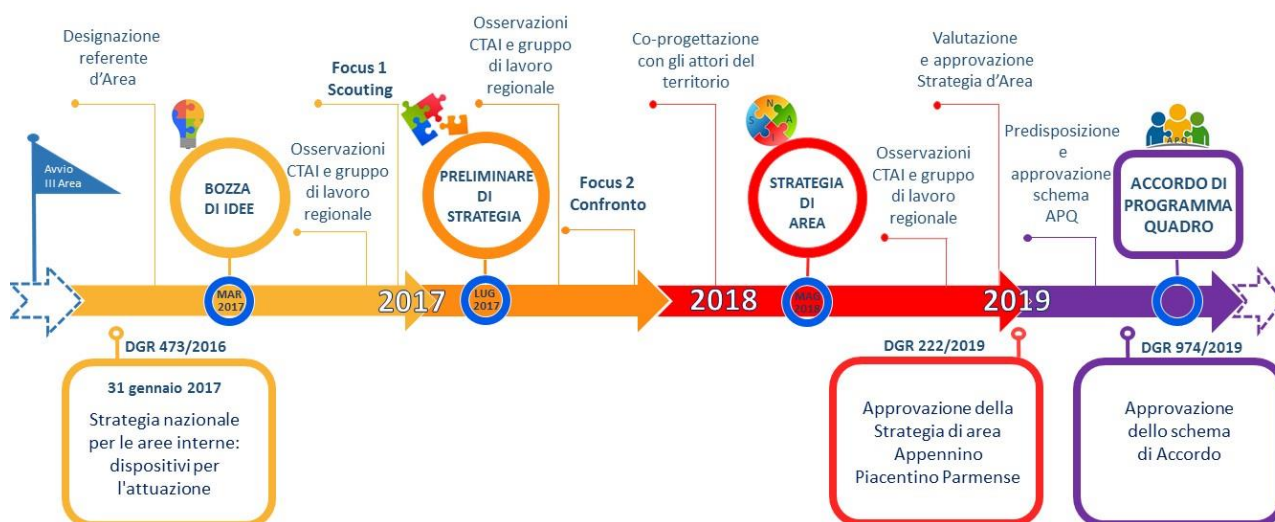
Designazione referente d'Area

Avvio III Area

BOZZA DI IDEE

MAR 2017

Osservazioni CTAI e gruppo di lavoro regionale

Focus 1 Scouting

PRELIMINARE DI STRATEGIA

LUG 2017

Osservazioni CTAI e gruppo di lavoro regionale

Focus 2 Confronto

2017

Co-progettazione con gli attori del territorio

2018

STRATEGIA DI AREA

MAG 2018

Osservazioni CTAI e gruppo di lavoro regionale

Valutazione e approvazione Strategia d'Area

2019

Predisposizione e approvazione schema APQ

APQ

ACCORDO DI PROGRAMMA QUADRO

DGR 473/2016

31 gennaio 2017

Strategia nazionale per le aree interne: dispositivi per l'attuazione

DGR 222/2019

Approvazione della Strategia di area Appennino Piacentino Parmense

DGR 974/2019

Approvazione dello schema di Accordo